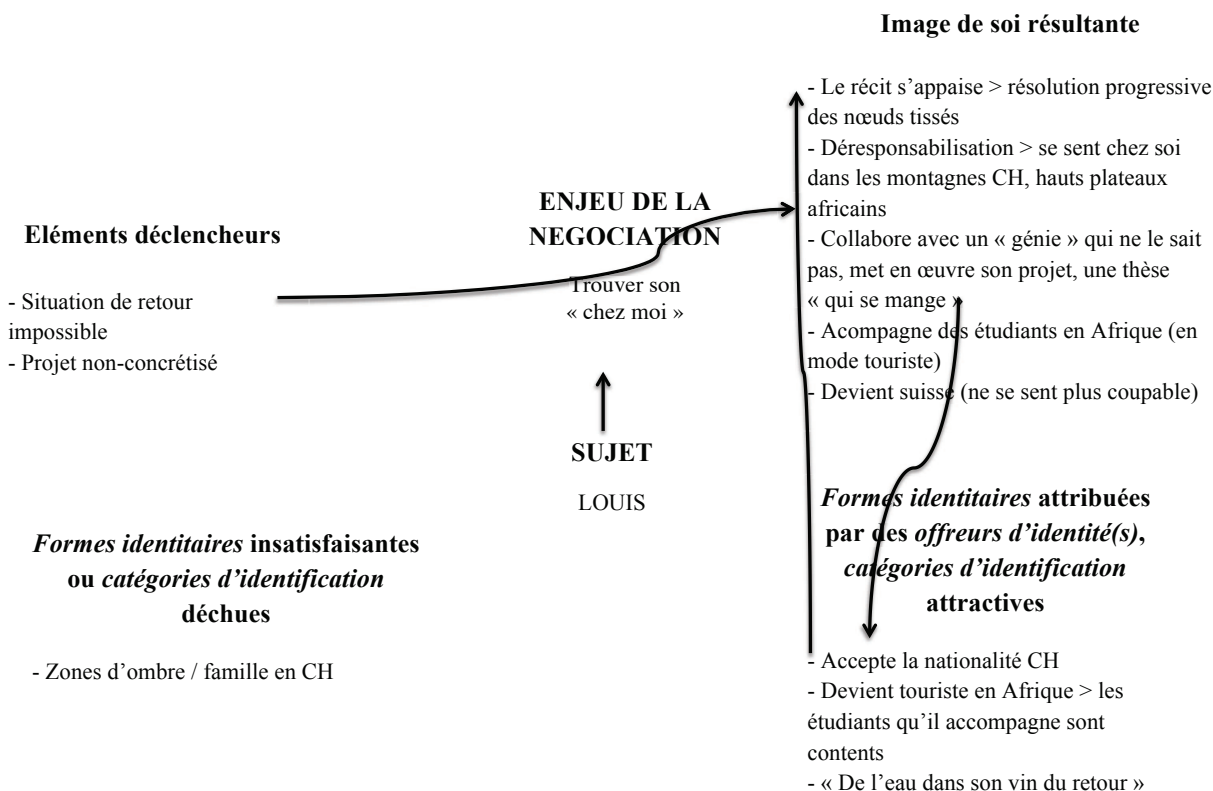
**Image de soi résultante**

- Le récit s'appaise > résolution progressive des nœuds tissés
- Déresponsabilisation > se sent chez soi dans les montagnes CH, hauts plateaux africains
- Collabore avec un « génie » qui ne le sait pas, met en œuvre son projet, une thèse « qui se mange »
- Acompagne des étudiants en Afrique (en mode touriste)
- Devient suisse (ne se sent plus coupable)

**Eléments déclencheurs**

- Situation de retour impossible
- Projet non-concrétisé

**ENJEU DE LA NEGOCIATION**

Trouver son « chez moi »

**SUJET**

LOUIS

***Formes identitaires* insatisfaisantes ou *catégories d'identification* déchues**

- Zones d'ombre / famille en CH

***Formes identitaires* attribuées par des *offreurs d'identité(s)*, *catégories d'identification* attractives**

- Accepte la nationalité CH
- Devient touriste en Afrique > les étudiants qu'il accompagne sont contents
- « De l'eau dans son vin du retour »